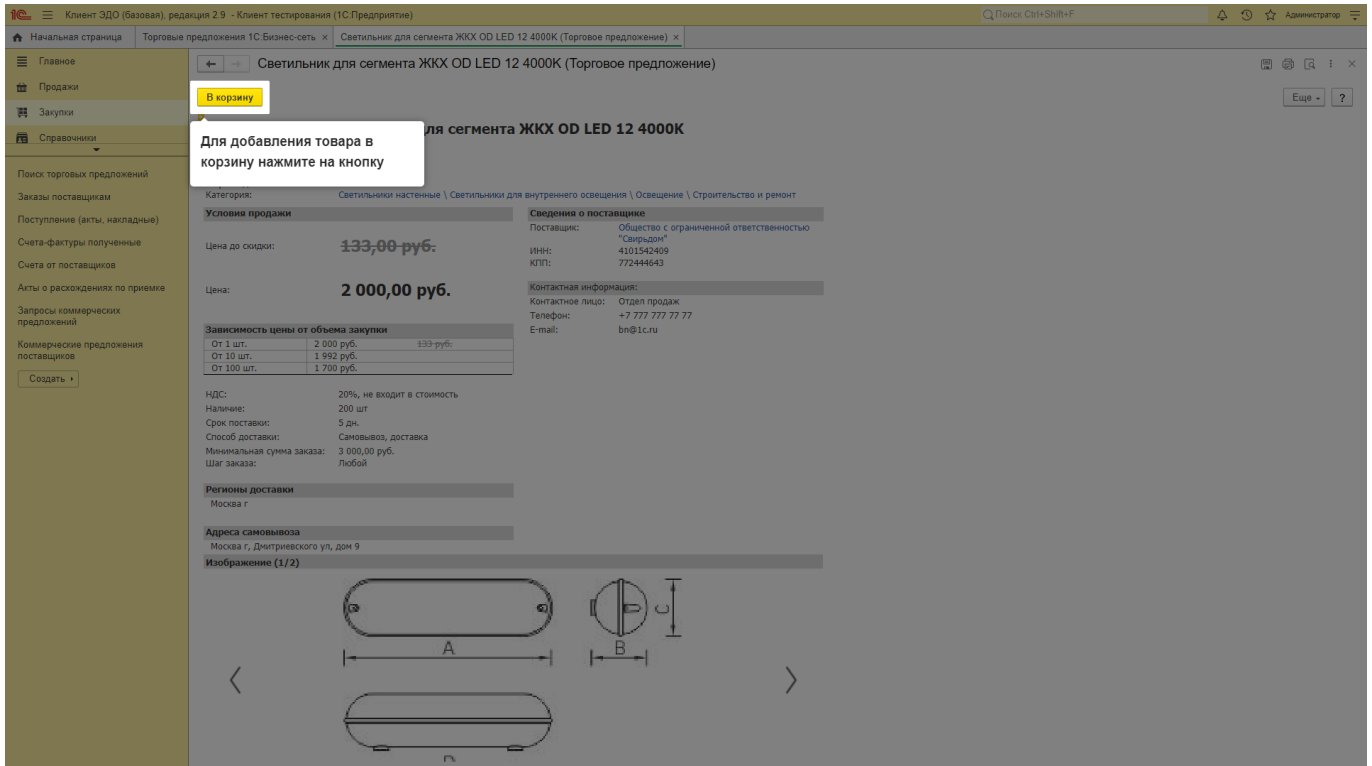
1С Клиент ЭДО (базовая), редакция 2.9 - Клиент тестирования (1С:Предприятие)

Поиск Ctrl+Shift+F

Администратор

Начальная страница | Торговые предложения 1С:Бизнес-сеть × | Светильник для сегмента ЖКХ OD LED 12 4000K (Торговое предложение) ×

Главное
Продажи
Закупки
Справочники

Поиск торговых предложений
Заказы поставщикам
Поступление (акты, накладные)
Счета-фактуры полученные
Счета от поставщиков
Акты о расхождениях по приемке
Запросы коммерческих предложений
Коммерческие предложения поставщиков
Создать

Светильник для сегмента ЖКХ OD LED 12 4000K (Торговое предложение)

В корзину

Еще ?

Для добавления товара в корзину нажмите на кнопку

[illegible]ля сегмента ЖКХ OD LED 12 4000K

Категория: Светильники настенные \ Светильники для внутреннего освещения \ Освещение \ Строительство и ремонт

Условия продажи

Цена до скидки: ~~133,00 руб.~~

Цена: 2 000,00 руб.

Зависимость цены от объема закупки

| От 1 шт. | 2 000 руб. | ~~133 руб.~~ |
|---|---|---|
| От 10 шт. | 1 992 руб. | |
| От 100 шт. | 1 700 руб. | |

НДС: 20%, не входит в стоимость
Наличие: 200 шт
Срок поставки: 5 дн.
Способ доставки: Самовывоз, доставка
Минимальная сумма заказа: 3 000,00 руб.
Шаг заказа: Любой

Регионы доставки
Москва г

Адреса самовывоза
Москва г, Дмитриевского ул, дом 9

Изображение (1/2)

A
B
C

Сведения о поставщике
Поставщик: Общество с ограниченной ответственностью "Свирьдом"
ИНН: 4101542409
КПП: 772444643

Контактная информация:
Контактное лицо: Отдел продаж
Телефон: +7 777 777 77 77
E-mail: bn@1c.ru